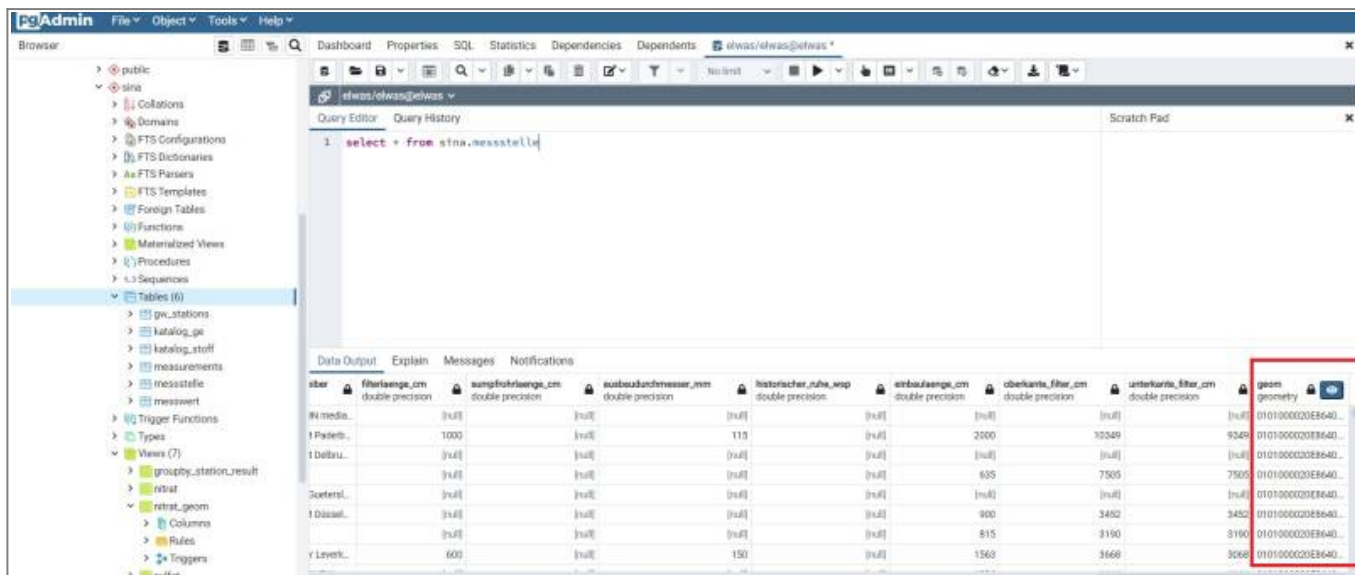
pgAdmin File Object Tools Help

Browser

> public
sina
> Collations
> Domains
> FTS Configurations
> FTS Dictionaries
> FTS Parsers
> FTS Templates
> Foreign Tables
> Functions
> Materialized Views
> Procedures
> Sequences
Tables (6)
> gw_stations
> katalog_ge
> katalog_stoff
> measurements
> messstelle
> messwert
> Trigger Functions
> Types
Views (7)
> groupby_station_result
> nitrat
nitrat_geom
> Columns
> Rules
> Triggers

Dashboard Properties SQL Statistics Dependencies Dependents elwas/elwas@elwas *

No limit

elwas/elwas@elwas

Query Editor Query History

Scratch Pad

1 select * from sina.messstelle

Data Output Explain Messages Notifications

| ...iber | filterlaenge_cm double precision | sumpfrohrlaenge_cm double precision | ausbaudurchmesser_mm double precision | historischer_ruhe_wsp double precision | einbaulaenge_cm double precision | oberkante_filter_cm double precision | unterkante_filter_cm double precision | geom geometry |
|---|---|---|---|---|---|---|---|---|
| N media... | [null] | [null] | [null] | [null] | [null] | [null] | [null] | 0101000020E8640... |
| Paderb... | 1000 | [null] | 115 | [null] | 2000 | 10349 | 9349 | 0101000020E8640... |
| Delbru... | [null] | [null] | [null] | [null] | [null] | [null] | [null] | 0101000020E8640... |
| | [null] | [null] | [null] | [null] | 635 | 7505 | 7505 | 0101000020E8640... |
| Suetersl... | [null] | [null] | [null] | [null] | [null] | [null] | [null] | 0101000020E8640... |
| Düssel... | [null] | [null] | [null] | [null] | 900 | 3452 | 3452 | 0101000020E8640... |
| | [null] | [null] | [null] | [null] | 815 | 3190 | 3190 | 0101000020E8640... |
| Leverk... | 600 | [null] | 150 | [null] | 1563 | 3668 | 3068 | 0101000020E8640... |